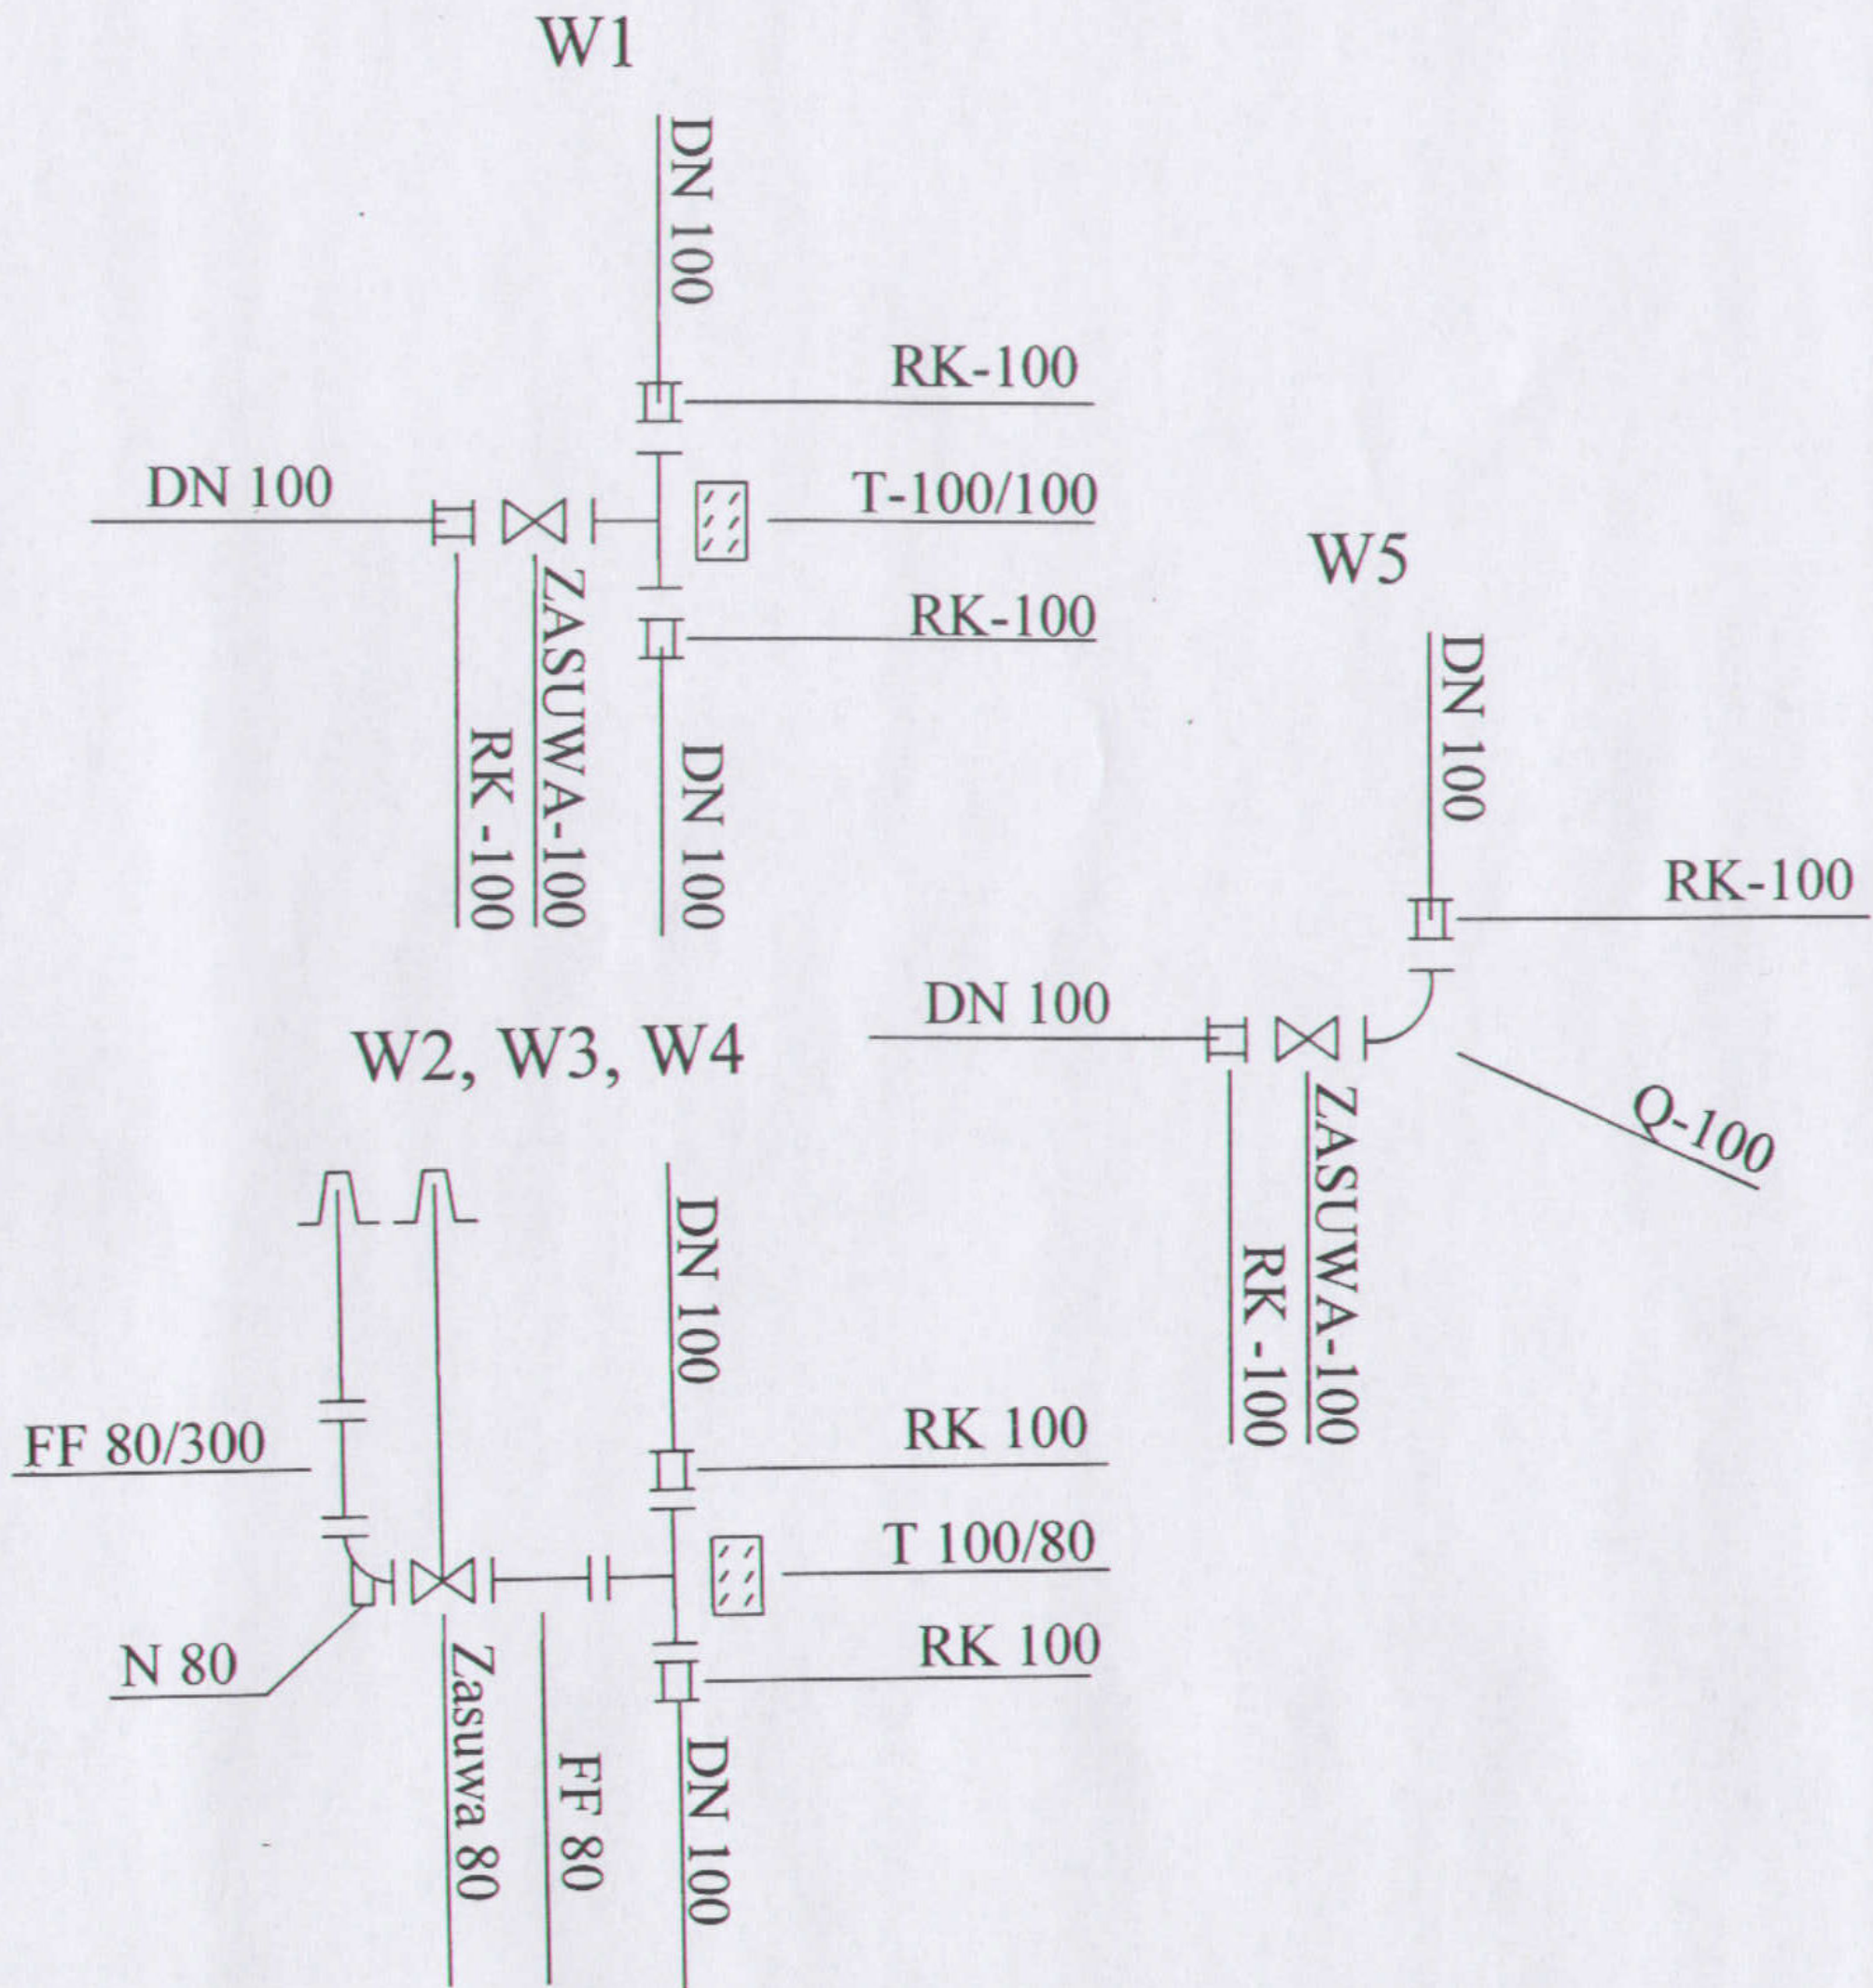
W1

DN 100

RK-100

DN 100

T-100/100

RK-100

ZASUWA-100

RK -100

DN 100

W5

DN 100

RK-100

DN 100

Q-100

ZASUWA-100

RK -100

W2, W3, W4

DN 100

FF 80/300

RK 100

T 100/80

RK 100

N 80

Zasuwa 80

FF 80

DN 100